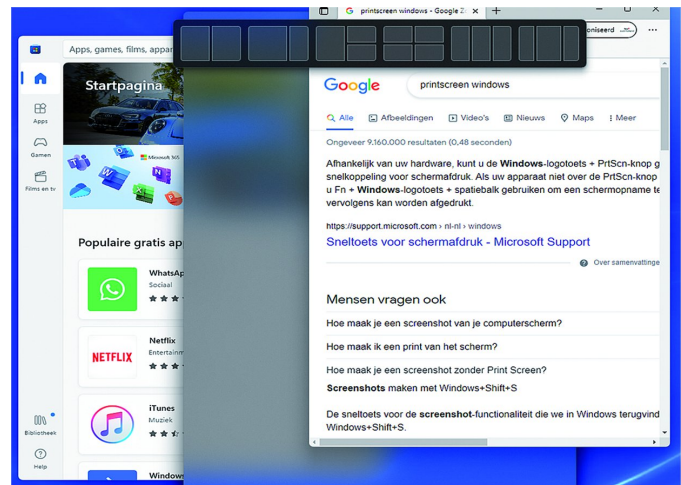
Apps, games, films, appar

Startpagina

Apps

Gamen

Films en tv

Microsoft 365

Populaire gratis ap

WhatsAp
Sociaal

Netflix
Entertainm

NETFLIX

iTunes
Muziek

Window

Bibliotheek

Help

printscreen windows - Google Z

oniseerd

Google

printscreen windows

Alle Afbeeldingen Video's Nieuws Maps Meer

Ongeveer 9.160.000 resultaten (0,48 seconden)

Afhankelijk van uw hardware, kunt u de Windows-logotoets + PrtScn-knop g snelkoppeling voor schermafdruk. Als uw apparaat niet over de PrtScn-knop u Fn + Windows-logotoets + spatiebalk gebruiken om een schermopname te vervolgens kan worden afgedrukt.

https://support.microsoft.com › nl-nl › windows

Sneltoets voor schermafdruk - Microsoft Support

Over samenvattinge

Mensen vragen ook

Hoe maak je een screenshot van je computerscherm?

Hoe maak ik een print van het scherm?

Hoe maak je een screenshot zonder Print Screen?

Screenshots maken met Windows+Shift+S

De sneltoets voor de screenshot-functionaliteit die we in Windows terugvind Windows+Shift+S.